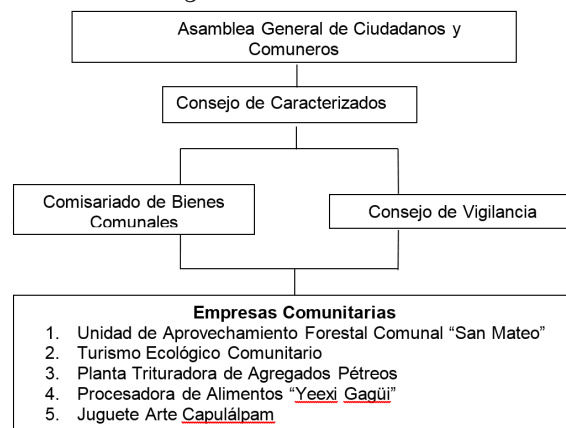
Asamblea General de Ciudadanos y Comuneros

Consejo de Caracterizados

Comisariado de Bienes Comunales

Consejo de Vigilancia

Empresas Comunitarias
1. Unidad de Aprovechamiento Forestal Comunal “San Mateo”
2. Turismo Ecológico Comunitario
3. Planta Trituradora de Agregados Pétreos
4. Procesadora de Alimentos “Yeexi Gagüi”
5. Juguete Arte Capulálpam